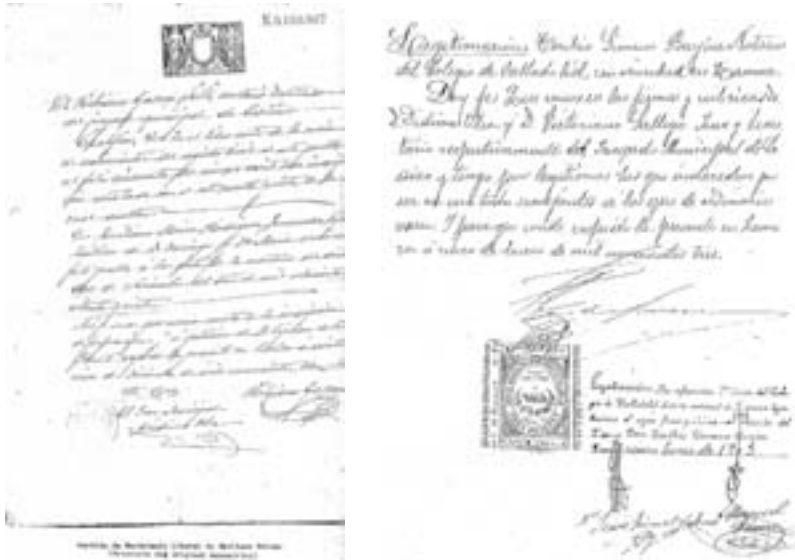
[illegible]

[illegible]

Legitimacion. Cecilio Simon Barjona Notario del Colegio de Valladolid, con vecindad en Zamora.

Doy fe: Que conozco las firmas y rubricas de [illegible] y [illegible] Secretario y Teniente respectivamente del Juzgado Municipal de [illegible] y tengo por legitimas las que anteceden por ser en un todo semejantes a las que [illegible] usan. Y para que conste expido la presente en Zamora a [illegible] de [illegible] mil novecientos tres.

Legitimacion. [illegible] Colegio de Valladolid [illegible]

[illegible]